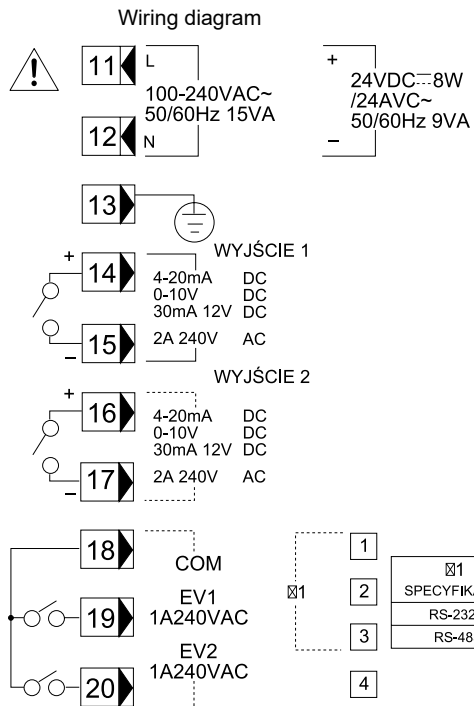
Wiring diagram

11 L
100-240VAC~
50/60Hz 15VA
12 N

+
24VDC⎓8W
/24AVC~
50/60Hz 9VA
–

13

WYJŚCIE 1
+
14
4-20mA DC
0-10V DC
30mA 12V DC
2A 240V AC
15
–

WYJŚCIE 2
+
16
4-20mA DC
0-10V DC
30mA 12V DC
2A 240V AC
17
–

18
COM
19
EV1
1A240VAC
EV2
1A240VAC
20

⊠1
1
2
3
4

⊠1
SPECYFIKA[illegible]
RS-232
RS-48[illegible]